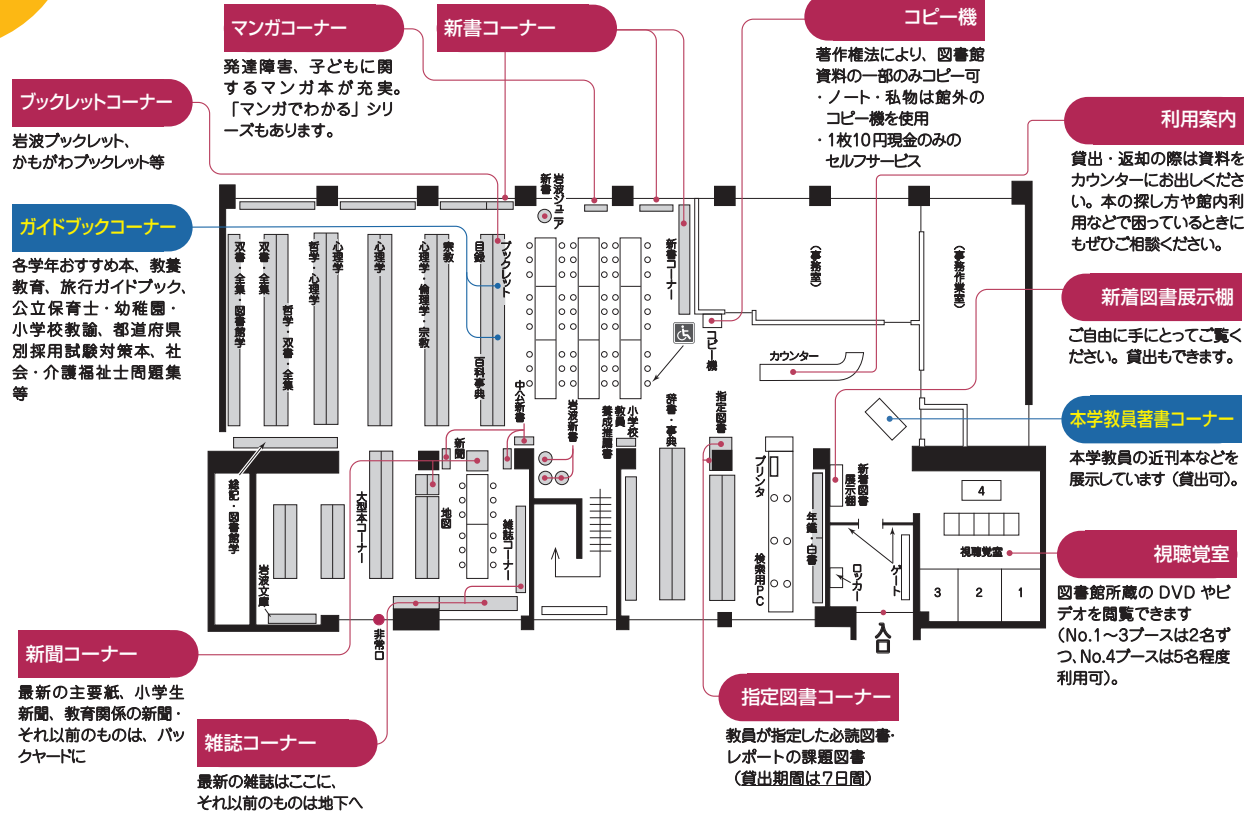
マンガコーナー

発達障害、子どもに関するマンガ本が充実。「マンガでわかる」シリーズもあります。

新書コーナー

コピー機

著作権法により、図書館資料の一部のみコピー可
・ノート・私物は館外のコピー機を使用
・1枚10円現金のみのセルフサービス

ブックレットコーナー

岩波ブックレット、かもがわブックレット等

利用案内

貸出・返却の際は資料をカウンターにお出しください。本の探し方や館内利用などで困っているときにもぜひご相談ください。

ガイドブックコーナー

各学年おすすめ本、教養教育、旅行ガイドブック、公立保育士・幼稚園・小学校教諭、都道府県別採用試験対策本、社会・介護福祉士問題集等

新着図書展示棚

ご自由に手にとってご覧ください。貸出もできます。

本学教員著書コーナー

本学教員の近刊本などを展示しています（貸出可）。

視聴覚室

図書館所蔵の DVD やビデオを閲覧できます（No.1～3ブースは2名ずつ、No.4ブースは5名程度利用可）。

双書・全集・図書館学
双書・全集
哲学・双書・全集
哲学・心理学
心理学
心理学
心理学・倫理学・宗教
宗教
目録
ブックレット
百科事典
岩波ジュニア新書
新書コーナー
中公新書
岩波新書
小学校教員養成選書
辞書・事典
指定図書
（事務室）
（事務作業室）
コピー機
カウンター
新聞
伝記・図書館学
岩波文庫
大型本コーナー
地図
雑誌コーナー
非常口
プリンタ
検索用PC
年鑑・白書
新着図書展示棚
ロッカー
ゲート
入口
4
視聴覚室
3
2
1

新聞コーナー

最新の主要紙、小学生新聞、教育関係の新聞・それ以前のものは、バックヤードに

雑誌コーナー

最新の雑誌はここに、それ以前のものは地下へ

指定図書コーナー

教員が指定した必読図書・レポートの課題図書（貸出期間は7日間）